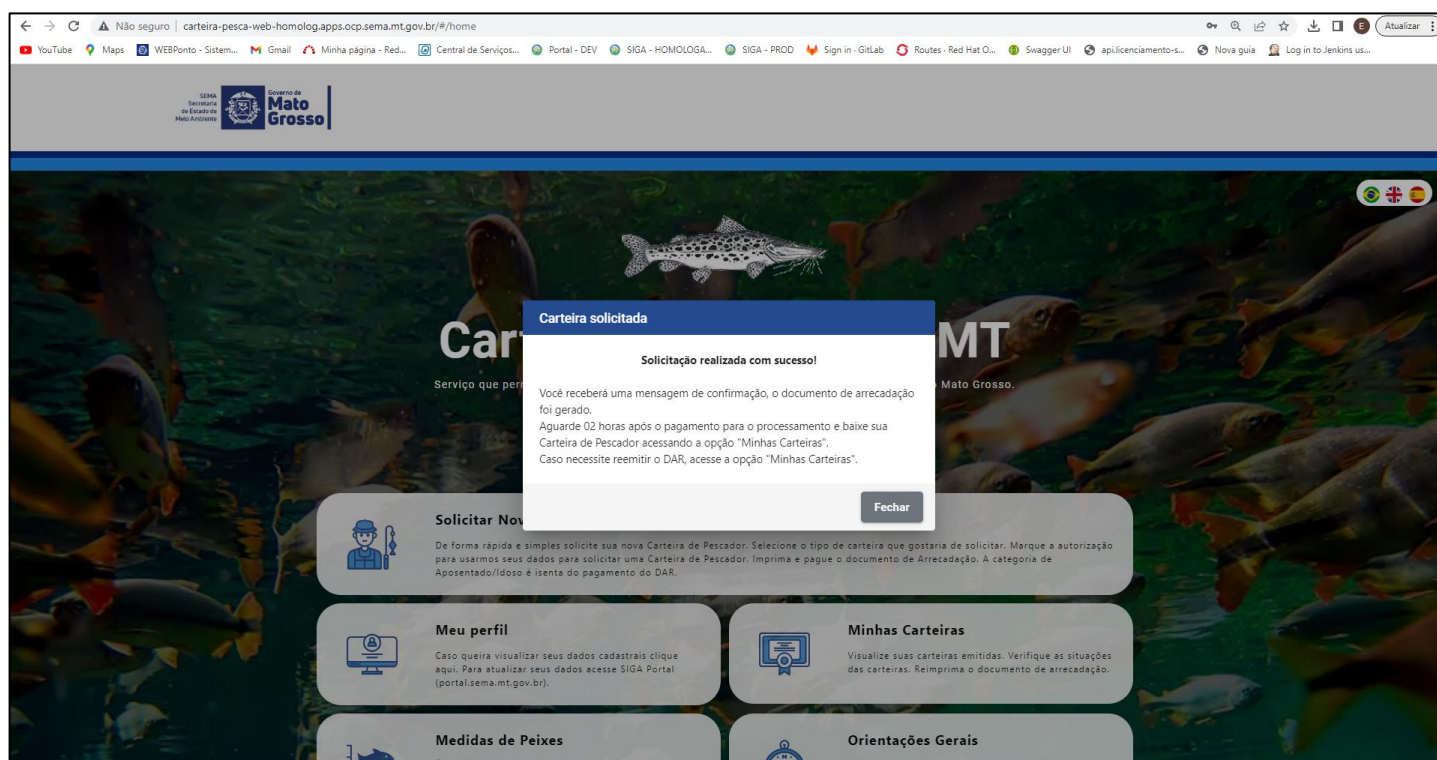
Não seguro | carteira-pesca-web-homolog.apps.ocp.sema.mt.gov.br/#/home

Atualizar

YouTube Maps WEBPonto - Sistem... Gmail Minha página - Red... Central de Serviços... Portal - DEV SIGA - HOMOLOGA... SIGA - PROD Sign in · GitLab Routes · Red Hat O... Swagger UI api.licenciamento-s... Nova guia Log in to Jenkins us...

SEMA Secretaria de Estado de Meio Ambiente

Governo de Mato Grosso

Car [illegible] MT

Serviço que per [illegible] Mato Grosso.

Carteira solicitada

Solicitação realizada com sucesso!

Você receberá uma mensagem de confirmação, o documento de arrecadação foi gerado.
Aguarde 02 horas após o pagamento para o processamento e baixe sua Carteira de Pescador acessando a opção "Minhas Carteiras".
Caso necessite reemitir o DAR, acesse a opção "Minhas Carteiras".

Fechar

Solicitar Nov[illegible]

De forma rápida e simples solicite sua nova Carteira de Pescador. Selecione o tipo de carteira que gostaria de solicitar. Marque a autorização para usarmos seus dados para solicitar uma Carteira de Pescador. Imprima e pague o documento de Arrecadação. A categoria de Aposentado/Idoso é isenta do pagamento do DAR.

Meu perfil

Caso queira visualizar seus dados cadastrais clique aqui. Para atualizar seus dados acesse SIGA Portal (portal.sema.mt.gov.br).

Minhas Carteiras

Visualize suas carteiras emitidas. Verifique as situações das carteiras. Reimprima o documento de arrecadação.

Medidas de Peixes

Orientações Gerais